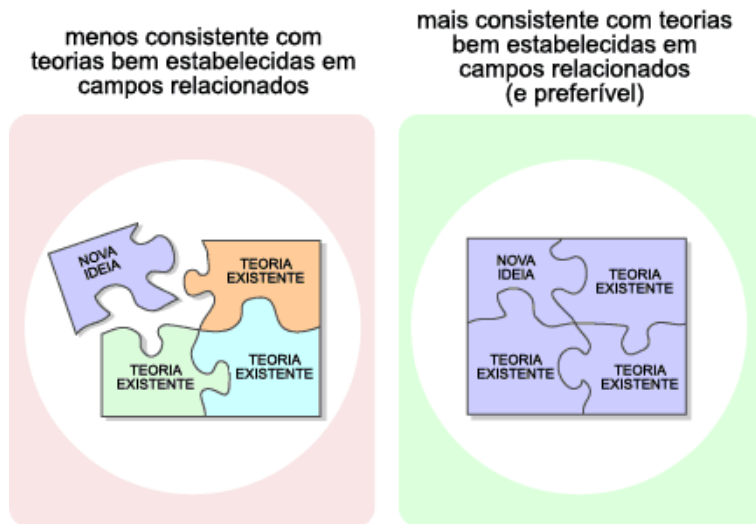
menos consistente com teorias bem estabelecidas em campos relacionados

NOVA IDEIA

TEORIA EXISTENTE

TEORIA EXISTENTE

TEORIA EXISTENTE

mais consistente com teorias bem estabelecidas em campos relacionados (e preferível)

NOVA IDEIA

TEORIA EXISTENTE

TEORIA EXISTENTE

TEORIA EXISTENTE